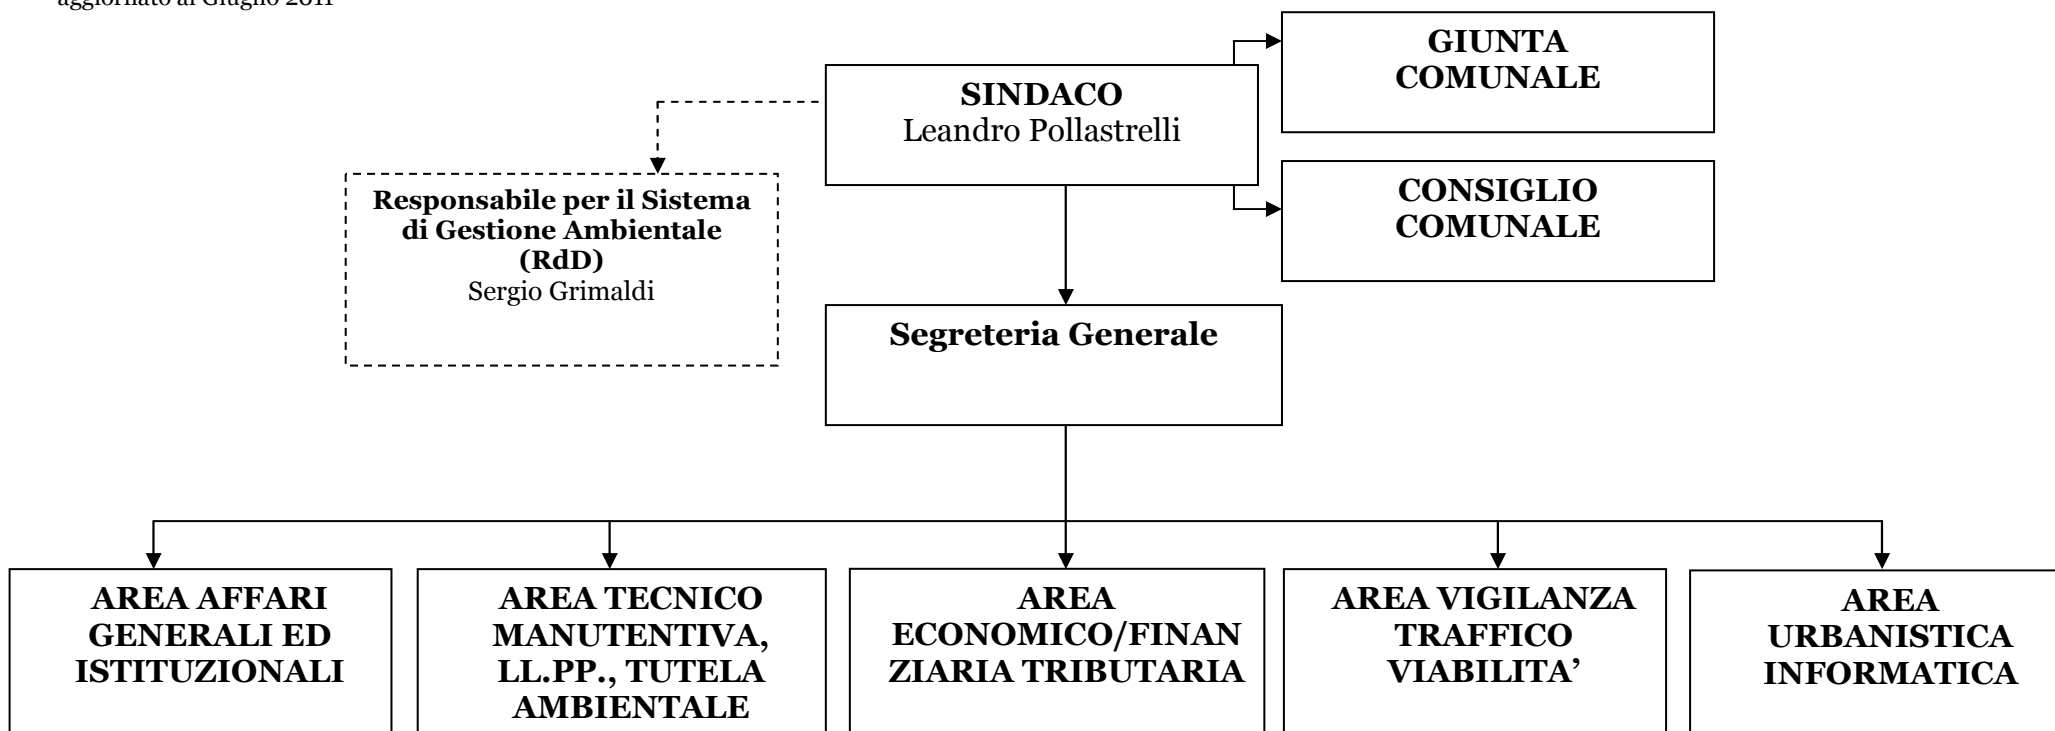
aggiornato al Giugno 2011

SINDACO
Leandro Pollastrelli

GIUNTA COMUNALE

CONSIGLIO COMUNALE

Responsabile per il Sistema di Gestione Ambientale (RdD)
Sergio Grimaldi

Segreteria Generale

AREA AFFARI GENERALI ED ISTITUZIONALI

AREA TECNICO MANUTENTIVA, LL.PP., TUTELA AMBIENTALE

AREA ECONOMICO/FINANZIARIA TRIBUTARIA

AREA VIGILANZA TRAFFICO VIABILITA'

AREA URBANISTICA INFORMATICA